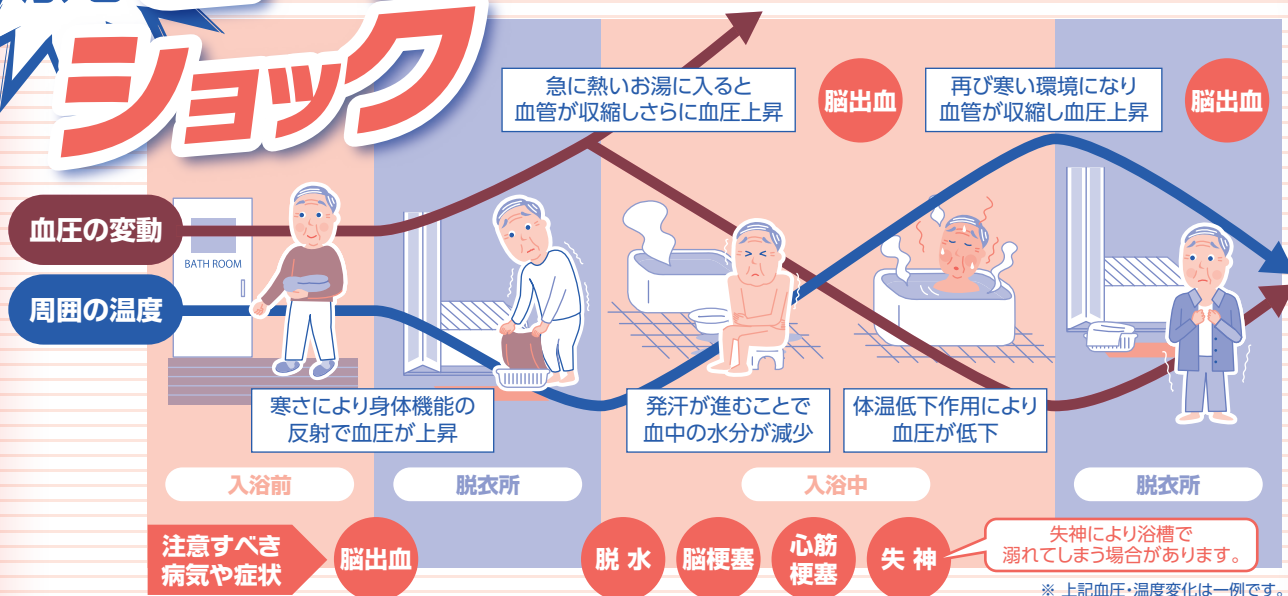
ショック

急に熱いお湯に入ると
血管が収縮しさらに血圧上昇

脳出血

再び寒い環境になり
血管が収縮し血圧上昇

脳出血

血圧の変動

周囲の温度

BATH ROOM

寒さにより身体機能の
反射で血圧が上昇

発汗が進むことで
血中の水分が減少

体温低下作用により
血圧が低下

入浴前

脱衣所

入浴中

脱衣所

注意すべき
病気や症状

脳出血

脱 水

脳梗塞

心筋
梗塞

失 神

失神により浴槽で
溺れてしまう場合があります。

※ 上記血圧・温度変化は一例です。